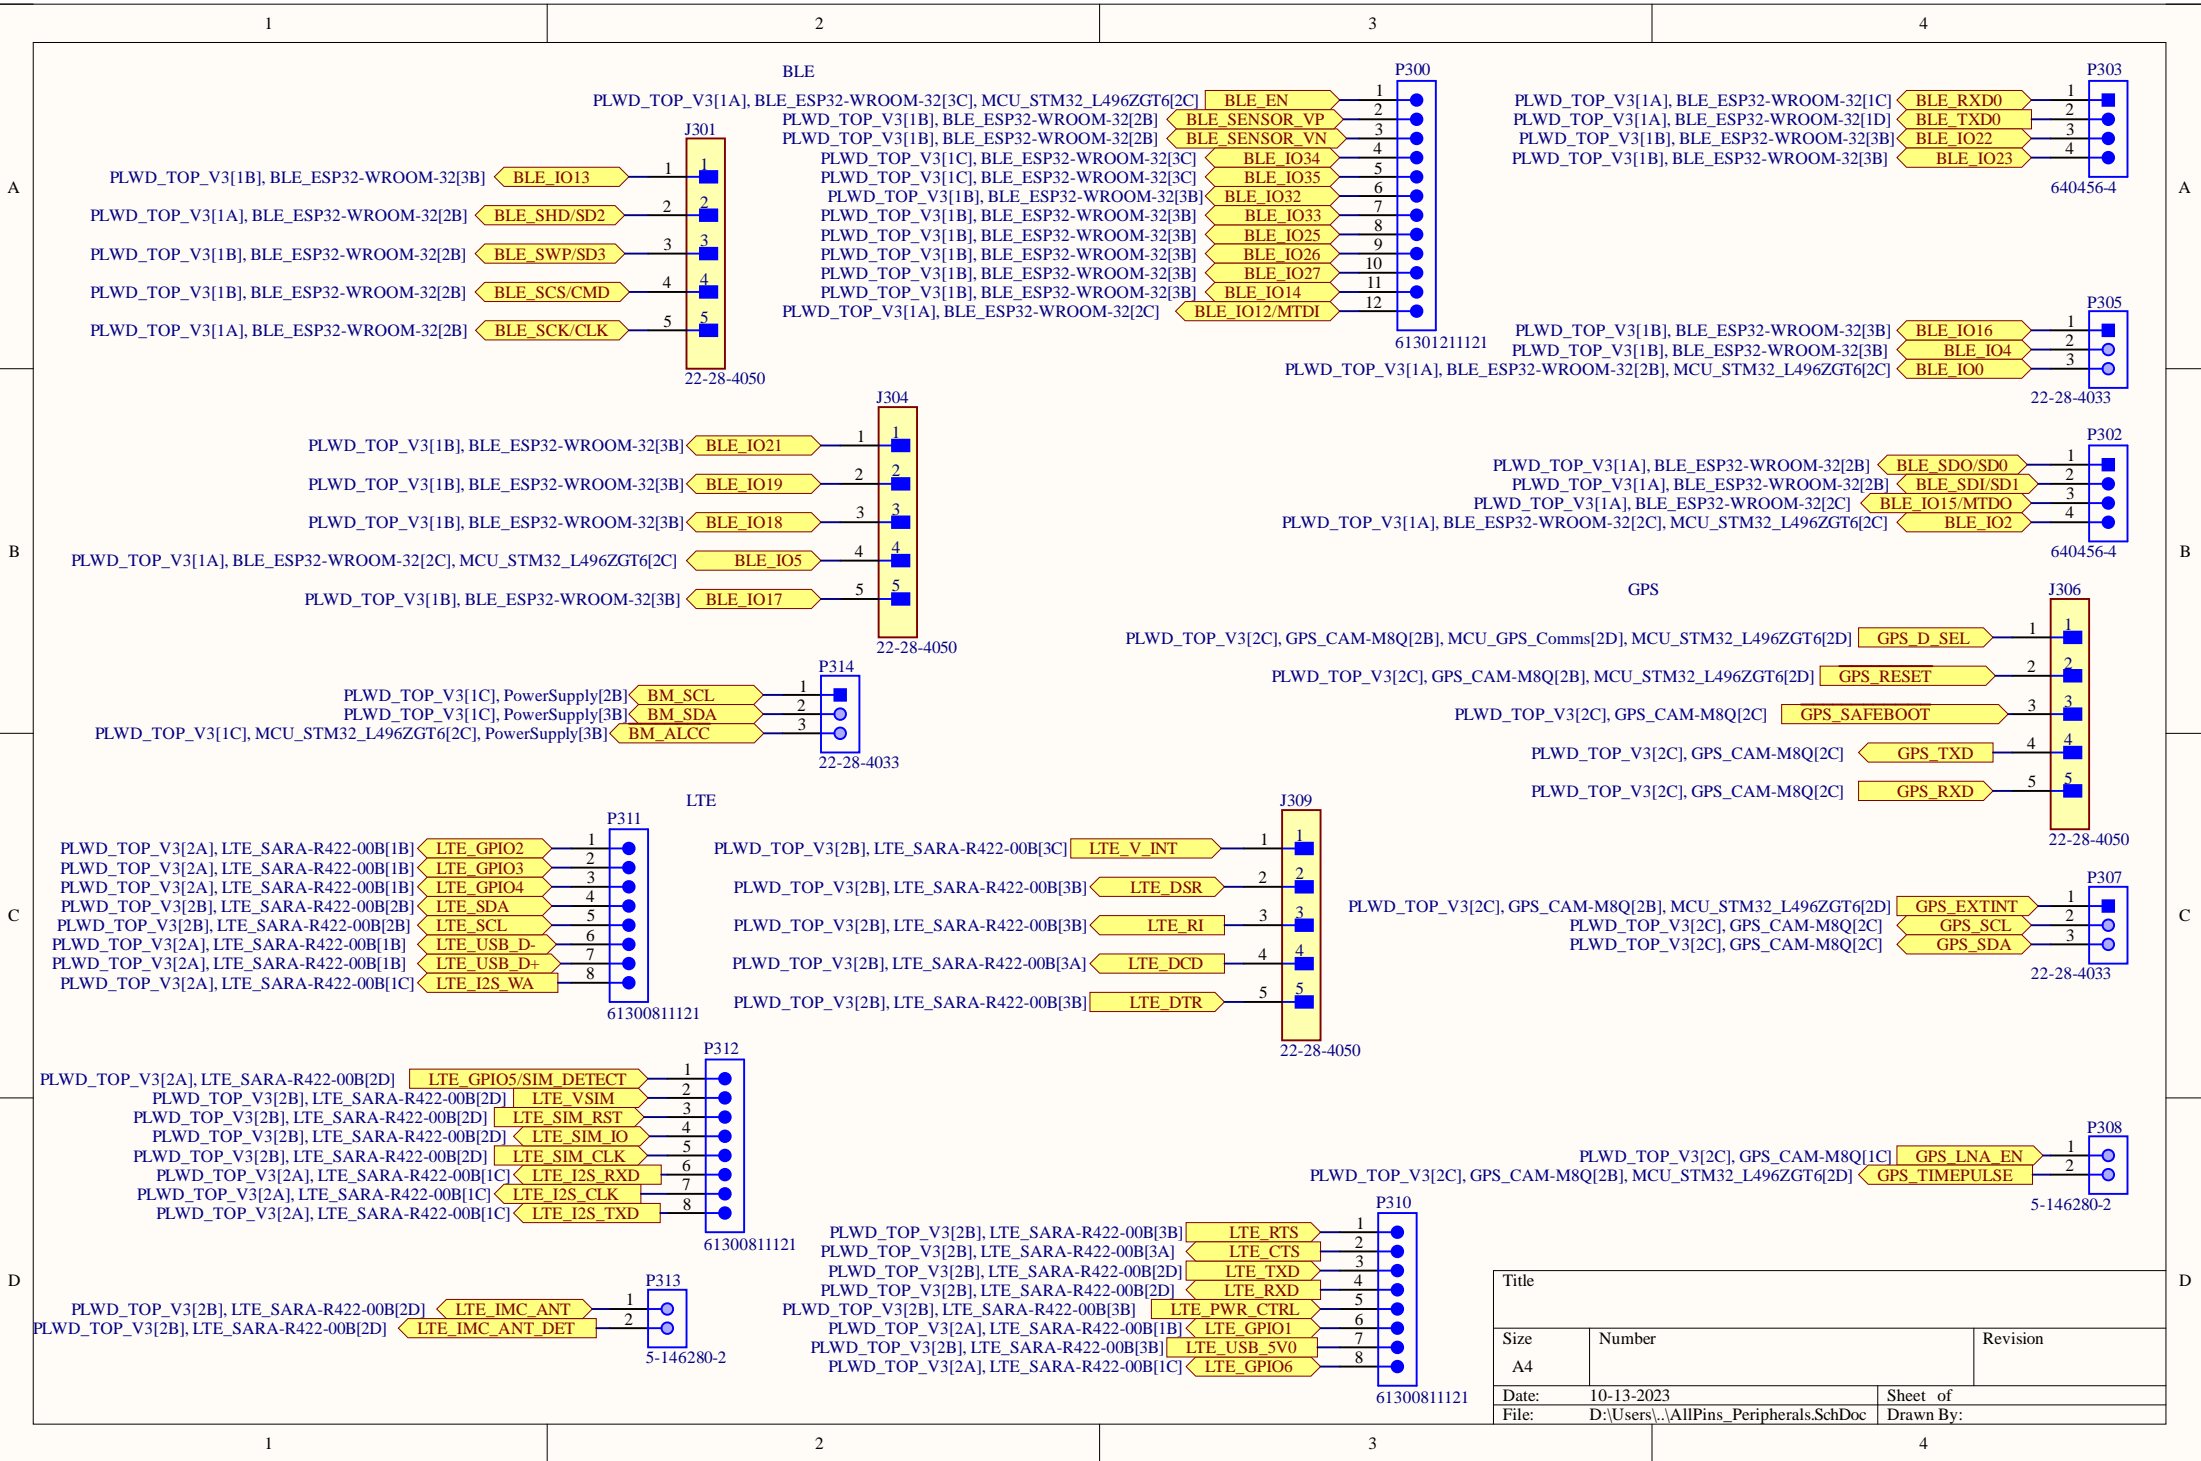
1 2 3 4

A

BLE

P300
PLWD_TOP_V3[1A], BLE_ESP32-WROOM-32[3C], MCU_STM32_L496ZGT6[2C] BLE_EN 1
PLWD_TOP_V3[1B], BLE_ESP32-WROOM-32[2B] BLE_SENSOR_VP 2
PLWD_TOP_V3[1B], BLE_ESP32-WROOM-32[2B] BLE_SENSOR_VN 3
PLWD_TOP_V3[1C], BLE_ESP32-WROOM-32[3C] BLE_IO34 4
PLWD_TOP_V3[1C], BLE_ESP32-WROOM-32[3C] BLE_IO35 5
PLWD_TOP_V3[1B], BLE_ESP32-WROOM-32[3B] BLE_IO32 6
PLWD_TOP_V3[1B], BLE_ESP32-WROOM-32[3B] BLE_IO33 7
PLWD_TOP_V3[1B], BLE_ESP32-WROOM-32[3B] BLE_IO25 8
PLWD_TOP_V3[1B], BLE_ESP32-WROOM-32[3B] BLE_IO26 9
PLWD_TOP_V3[1B], BLE_ESP32-WROOM-32[3B] BLE_IO27 10
PLWD_TOP_V3[1B], BLE_ESP32-WROOM-32[3B] BLE_IO14 11
PLWD_TOP_V3[1A], BLE_ESP32-WROOM-32[2C] BLE_IO12/MTDI 12
61301211121

J301
PLWD_TOP_V3[1B], BLE_ESP32-WROOM-32[3B] BLE_IO13 1 1
PLWD_TOP_V3[1A], BLE_ESP32-WROOM-32[2B] BLE_SHD/SD2 2 2
PLWD_TOP_V3[1B], BLE_ESP32-WROOM-32[2B] BLE_SWP/SD3 3 3
PLWD_TOP_V3[1B], BLE_ESP32-WROOM-32[2B] BLE_SCS/CMD 4 4
PLWD_TOP_V3[1A], BLE_ESP32-WROOM-32[2B] BLE_SCK/CLK 5 5
22-28-4050

P303
PLWD_TOP_V3[1A], BLE_ESP32-WROOM-32[1C] BLE_RXD0 1
PLWD_TOP_V3[1A], BLE_ESP32-WROOM-32[1D] BLE_TXD0 2
PLWD_TOP_V3[1B], BLE_ESP32-WROOM-32[3B] BLE_IO22 3
PLWD_TOP_V3[1B], BLE_ESP32-WROOM-32[3B] BLE_IO23 4
640456-4

P305
PLWD_TOP_V3[1B], BLE_ESP32-WROOM-32[3B] BLE_IO16 1
PLWD_TOP_V3[1B], BLE_ESP32-WROOM-32[3B] BLE_IO4 2
PLWD_TOP_V3[1A], BLE_ESP32-WROOM-32[2B], MCU_STM32_L496ZGT6[2C] BLE_IO0 3
22-28-4033

J304
PLWD_TOP_V3[1B], BLE_ESP32-WROOM-32[3B] BLE_IO21 1 1
PLWD_TOP_V3[1B], BLE_ESP32-WROOM-32[3B] BLE_IO19 2 2
PLWD_TOP_V3[1B], BLE_ESP32-WROOM-32[3B] BLE_IO18 3 3
PLWD_TOP_V3[1A], BLE_ESP32-WROOM-32[2C], MCU_STM32_L496ZGT6[2C] BLE_IO5 4 4
PLWD_TOP_V3[1B], BLE_ESP32-WROOM-32[3B] BLE_IO17 5 5
22-28-4050

P302
PLWD_TOP_V3[1A], BLE_ESP32-WROOM-32[2B] BLE_SDO/SD0 1
PLWD_TOP_V3[1A], BLE_ESP32-WROOM-32[2B] BLE_SDI/SD1 2
PLWD_TOP_V3[1A], BLE_ESP32-WROOM-32[2C] BLE_IO15/MTDO 3
PLWD_TOP_V3[1A], BLE_ESP32-WROOM-32[2C], MCU_STM32_L496ZGT6[2C] BLE_IO2 4
640456-4

B

GPS

J306
PLWD_TOP_V3[2C], GPS_CAM-M8Q[2B], MCU_GPS_Comms[2D], MCU_STM32_L496ZGT6[2D] GPS_D_SEL 1 1
PLWD_TOP_V3[2C], GPS_CAM-M8Q[2B], MCU_STM32_L496ZGT6[2D] GPS_RESET 2 2
PLWD_TOP_V3[2C], GPS_CAM-M8Q[2C] GPS_SAFEBOOT 3 3
PLWD_TOP_V3[2C], GPS_CAM-M8Q[2C] GPS_TXD 4 4
PLWD_TOP_V3[2C], GPS_CAM-M8Q[2C] GPS_RXD 5 5
22-28-4050

P314
PLWD_TOP_V3[1C], PowerSupply[2B] BM_SCL 1
PLWD_TOP_V3[1C], PowerSupply[3B] BM_SDA 2
PLWD_TOP_V3[1C], MCU_STM32_L496ZGT6[2C], PowerSupply[3B] BM_ALCC 3
22-28-4033

LTE

P311
PLWD_TOP_V3[2A], LTE_SARA-R422-00B[1B] LTE_GPIO2 1
PLWD_TOP_V3[2A], LTE_SARA-R422-00B[1B] LTE_GPIO3 2
PLWD_TOP_V3[2A], LTE_SARA-R422-00B[1B] LTE_GPIO4 3
PLWD_TOP_V3[2B], LTE_SARA-R422-00B[2B] LTE_SDA 4
PLWD_TOP_V3[2B], LTE_SARA-R422-00B[2B] LTE_SCL 5
PLWD_TOP_V3[2A], LTE_SARA-R422-00B[1B] LTE_USB_D- 6
PLWD_TOP_V3[2A], LTE_SARA-R422-00B[1B] LTE_USB_D+ 7
PLWD_TOP_V3[2A], LTE_SARA-R422-00B[1C] LTE_I2S_WA 8
61300811121

J309
PLWD_TOP_V3[2B], LTE_SARA-R422-00B[3C] LTE_V_INT 1 1
PLWD_TOP_V3[2B], LTE_SARA-R422-00B[3B] LTE_DSR 2 2
PLWD_TOP_V3[2B], LTE_SARA-R422-00B[3B] LTE_RI 3 3
PLWD_TOP_V3[2B], LTE_SARA-R422-00B[3A] LTE_DCD 4 4
PLWD_TOP_V3[2B], LTE_SARA-R422-00B[3B] LTE_DTR 5 5
22-28-4050

C

P307
PLWD_TOP_V3[2C], GPS_CAM-M8Q[2B], MCU_STM32_L496ZGT6[2D] GPS_EXTINT 1
PLWD_TOP_V3[2C], GPS_CAM-M8Q[2C] GPS_SCL 2
PLWD_TOP_V3[2C], GPS_CAM-M8Q[2C] GPS_SDA 3
22-28-4033

P312
PLWD_TOP_V3[2A], LTE_SARA-R422-00B[2D] LTE_GPIO5/SIM_DETECT 1
PLWD_TOP_V3[2B], LTE_SARA-R422-00B[2D] LTE_VSIM 2
PLWD_TOP_V3[2B], LTE_SARA-R422-00B[2D] LTE_SIM_RST 3
PLWD_TOP_V3[2B], LTE_SARA-R422-00B[2D] LTE_SIM_IO 4
PLWD_TOP_V3[2B], LTE_SARA-R422-00B[2D] LTE_SIM_CLK 5
PLWD_TOP_V3[2A], LTE_SARA-R422-00B[1C] LTE_I2S_RXD 6
PLWD_TOP_V3[2A], LTE_SARA-R422-00B[1C] LTE_I2S_CLK 7
PLWD_TOP_V3[2A], LTE_SARA-R422-00B[1C] LTE_I2S_TXD 8
61300811121

P308
PLWD_TOP_V3[2C], GPS_CAM-M8Q[1C] GPS_LNA_EN 1
PLWD_TOP_V3[2C], GPS_CAM-M8Q[2B], MCU_STM32_L496ZGT6[2D] GPS_TIMEPULSE 2
5-146280-2

P310
PLWD_TOP_V3[2B], LTE_SARA-R422-00B[3B] LTE_RTS 1
PLWD_TOP_V3[2B], LTE_SARA-R422-00B[3A] LTE_CTS 2
PLWD_TOP_V3[2B], LTE_SARA-R422-00B[2D] LTE_TXD 3
PLWD_TOP_V3[2B], LTE_SARA-R422-00B[2D] LTE_RXD 4
PLWD_TOP_V3[2B], LTE_SARA-R422-00B[3B] LTE_PWR_CTRL 5
PLWD_TOP_V3[2A], LTE_SARA-R422-00B[1B] LTE_GPIO1 6
PLWD_TOP_V3[2B], LTE_SARA-R422-00B[3B] LTE_USB_5V0 7
PLWD_TOP_V3[2A], LTE_SARA-R422-00B[1C] LTE_GPIO6 8
61300811121

P313
PLWD_TOP_V3[2B], LTE_SARA-R422-00B[2D] LTE_IMC_ANT 1
PLWD_TOP_V3[2B], LTE_SARA-R422-00B[2D] LTE_IMC_ANT_DET 2
5-146280-2

D

| Title | | |
|---|---|---|
| Size A4 | Number | Revision |
| Date: 10-13-2023 | | Sheet of |
| File: D:\Users\..\AllPins_Peripherals.SchDoc | | Drawn By: |

1 2 3 4